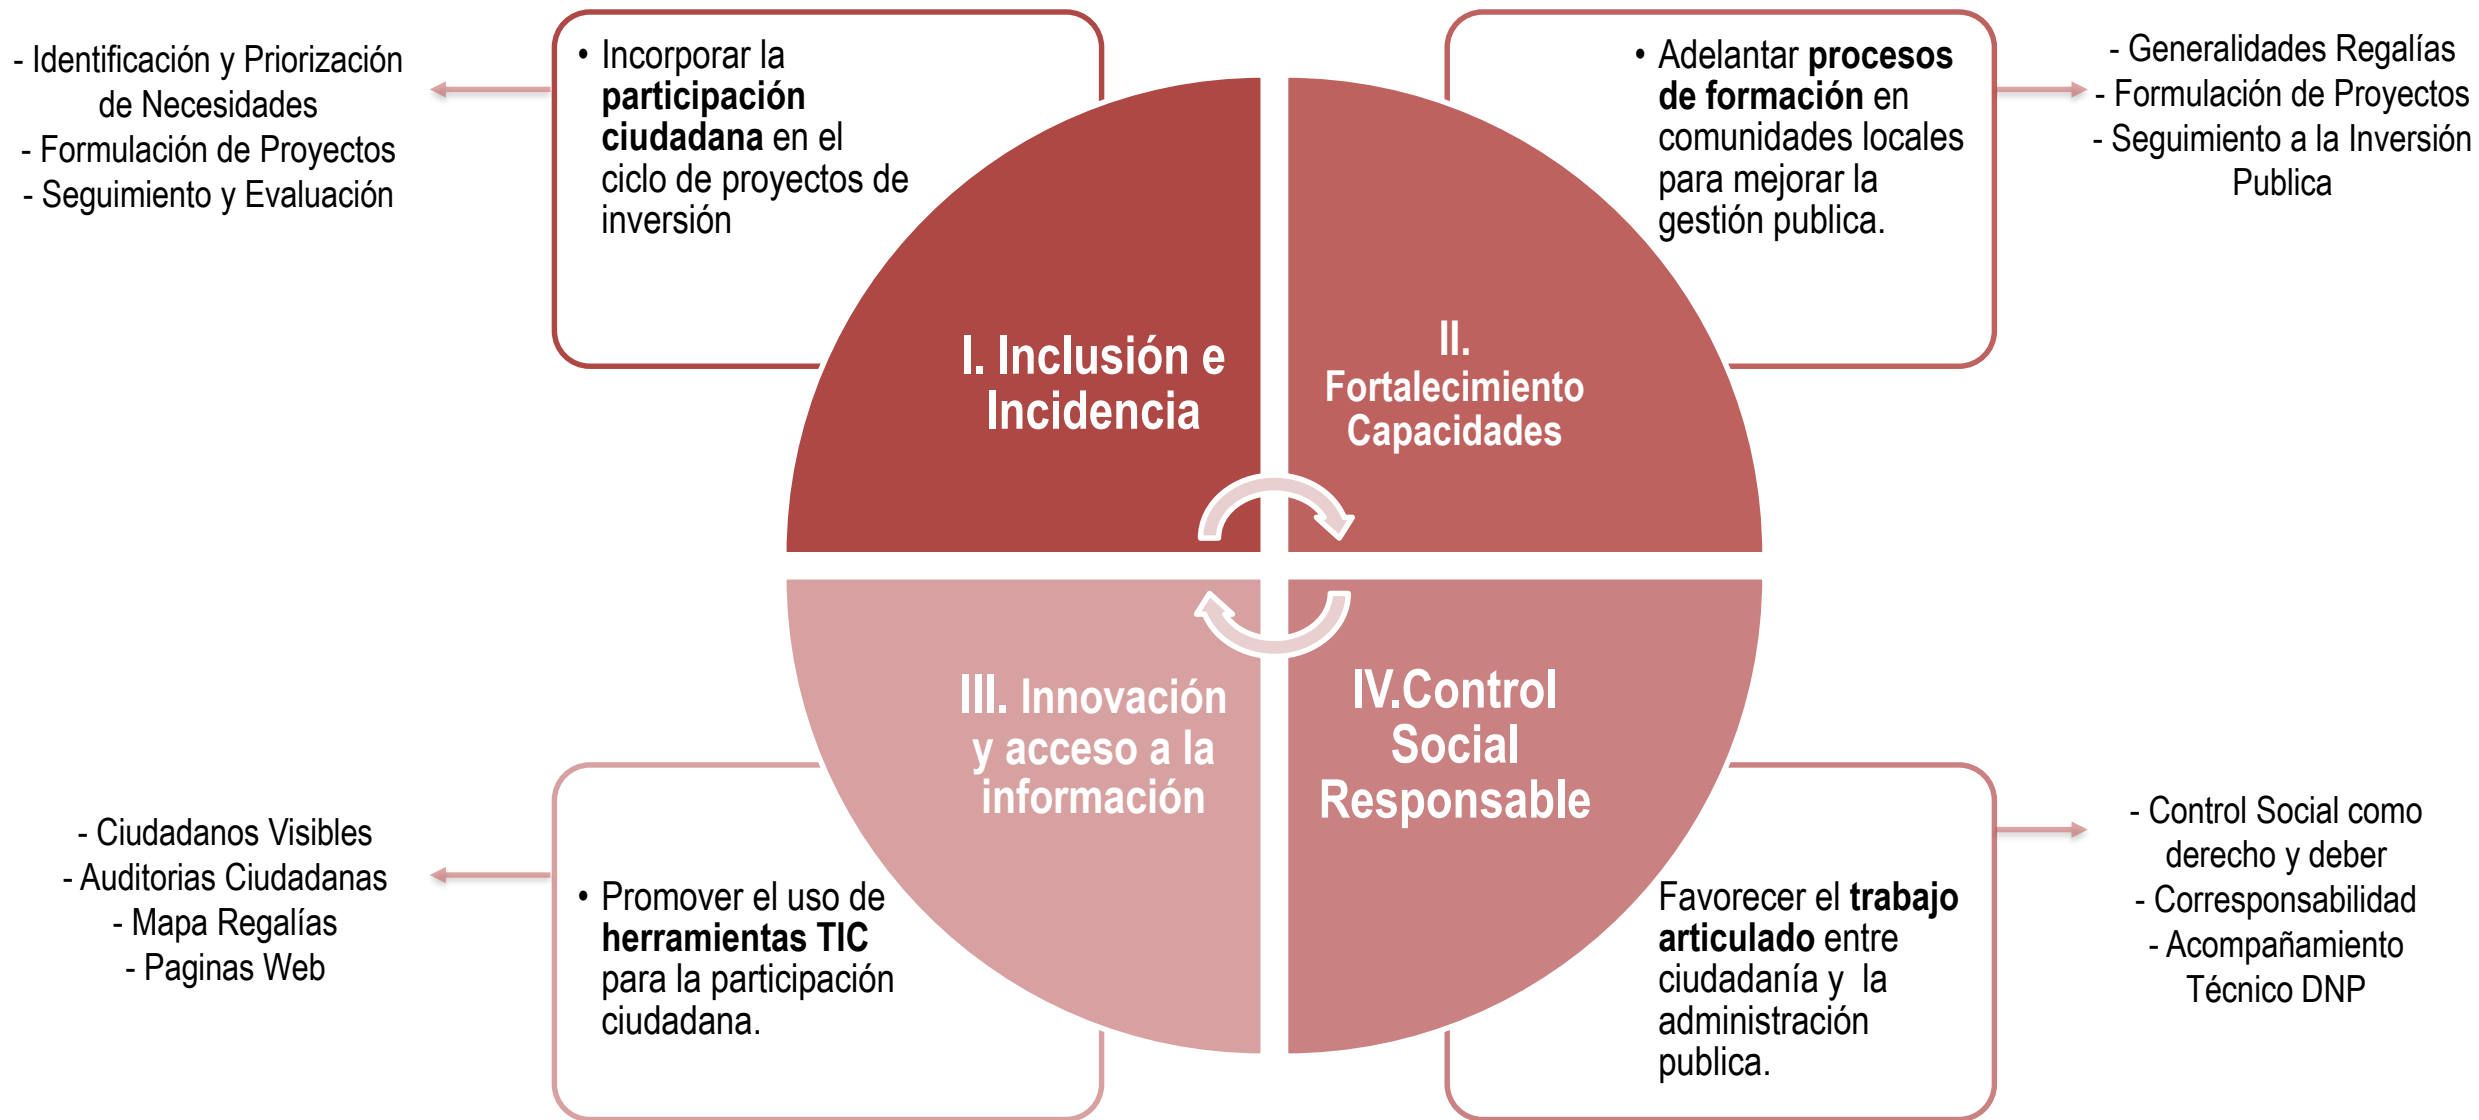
- Identificación y Priorización de Necesidades
- Formulación de Proyectos
- Seguimiento y Evaluación

• Incorporar la **participación ciudadana** en el ciclo de proyectos de inversión

• Adelantar **procesos de formación** en comunidades locales para mejorar la gestión publica.

- Generalidades Regalías
- Formulación de Proyectos
- Seguimiento a la Inversión Publica

I. Inclusión e Incidencia

II. Fortalecimiento Capacidades

III. Innovación y acceso a la información

IV.Control Social Responsable

- Ciudadanos Visibles
- Auditorias Ciudadanas
- Mapa Regalías
- Paginas Web

• Promover el uso de **herramientas TIC** para la participación ciudadana.

Favorecer el **trabajo articulado** entre ciudadanía y la administración publica.

- Control Social como derecho y deber
- Corresponsabilidad
- Acompañamiento Técnico DNP